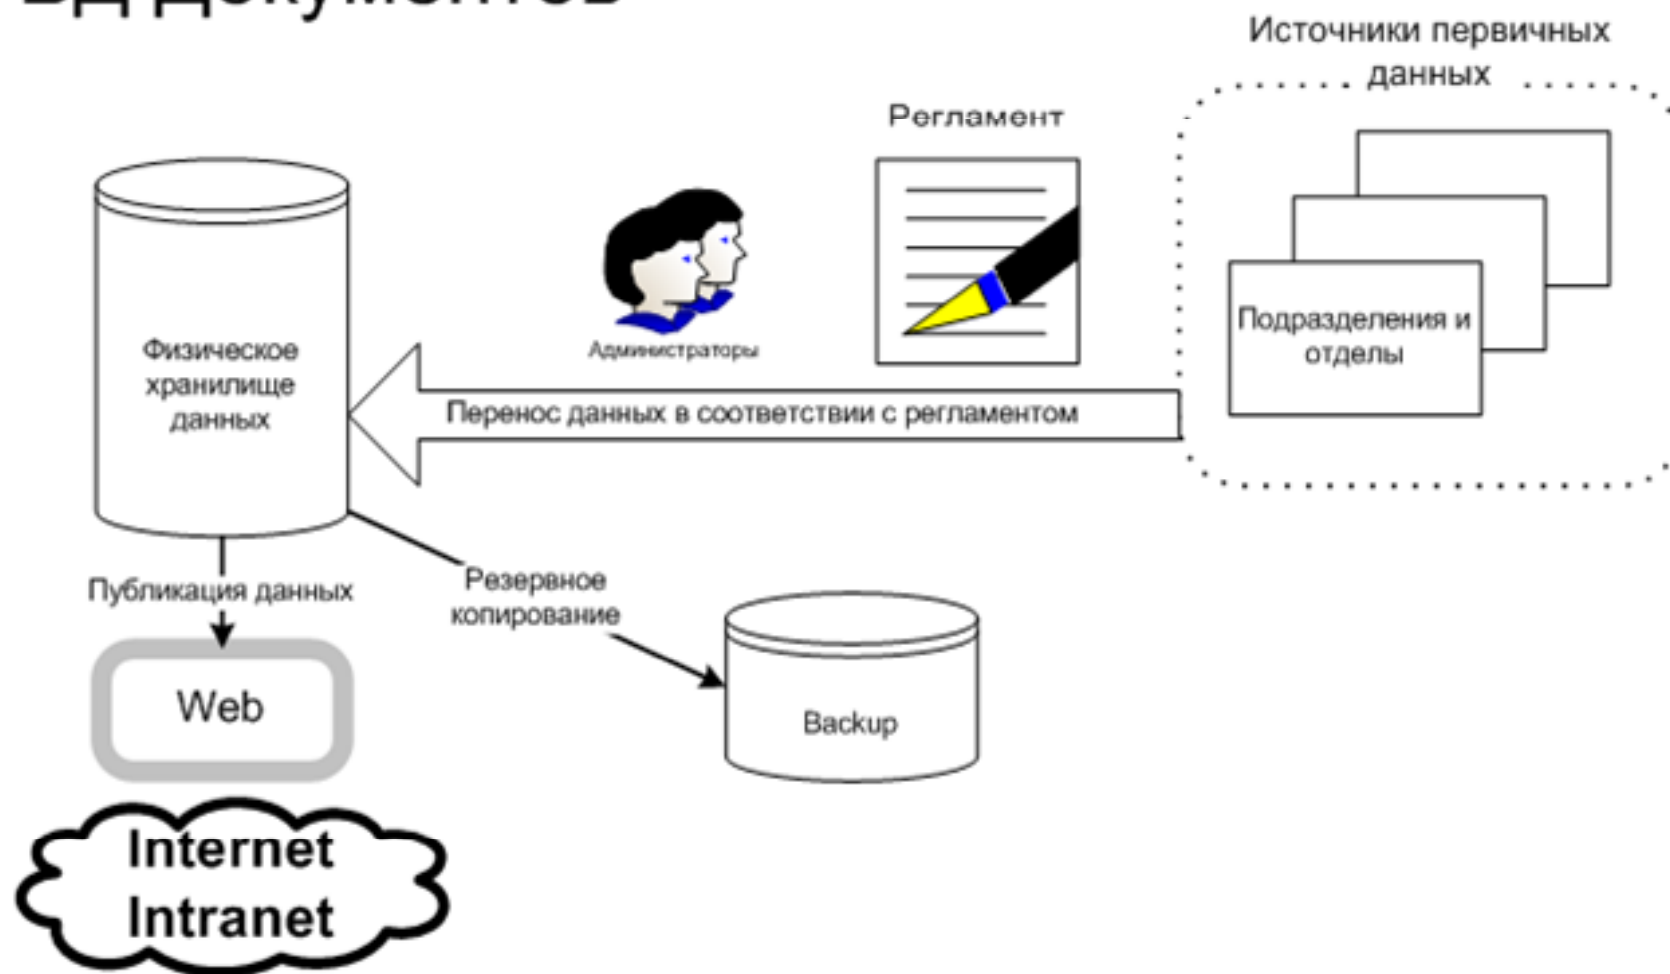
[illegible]

Источники первичных данных

Регламент

Администраторы

Подразделения и отделы

Физическое хранилище данных

Перенос данных в соответствии с регламентом

Публикация данных

Резервное копирование

Web

Backup

Internet
Intranet